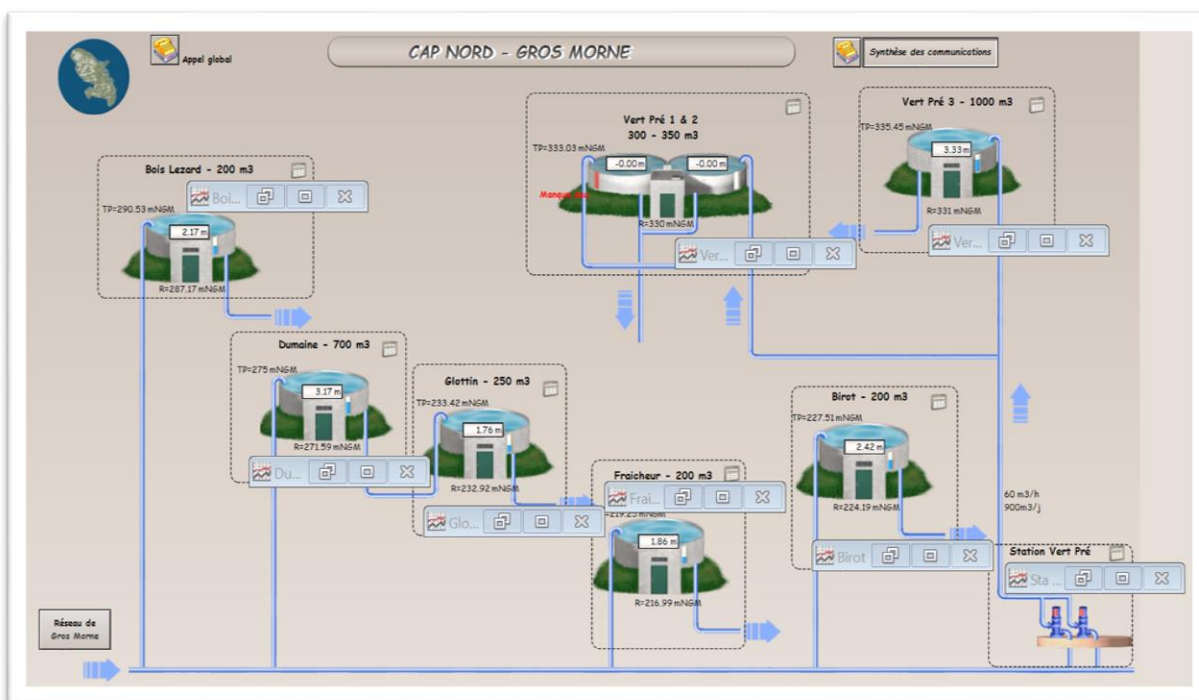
Appel global

CAP NORD - GROS MORNE

Synthèse des communications

Vert Pré 1 & 2
300 - 350 m3

TP=333.03 mNGM

-0.00 m

-0.00 m

Manque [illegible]

R=330 mNGM

Ver...

Vert Pré 3 - 1000 m3

TP=335.45 mNGM

3.33 m

R=331 mNGM

Ver...

Bois Lezard - 200 m3

Boi...

TP=290.53 mNGM

2.17 m

R=287.17 mNGM

Dumaine - 700 m3

TP=275 mNGM

3.17 m

R=271.59 mNGM

Du...

Glottin - 250 m3

TP=233.42 mNGM

1.76 m

R=232.92 mNGM

Glo...

Fraicheur - 200 m3

Frai...

TP=219.25 mNGM

1.86 m

R=216.99 mNGM

Birot - 200 m3

TP=227.51 mNGM

2.42 m

R=224.19 mNGM

Birot

60 m3/h
900m3/j

Station Vert Pré

Sta...

Réseau de Gros Morne